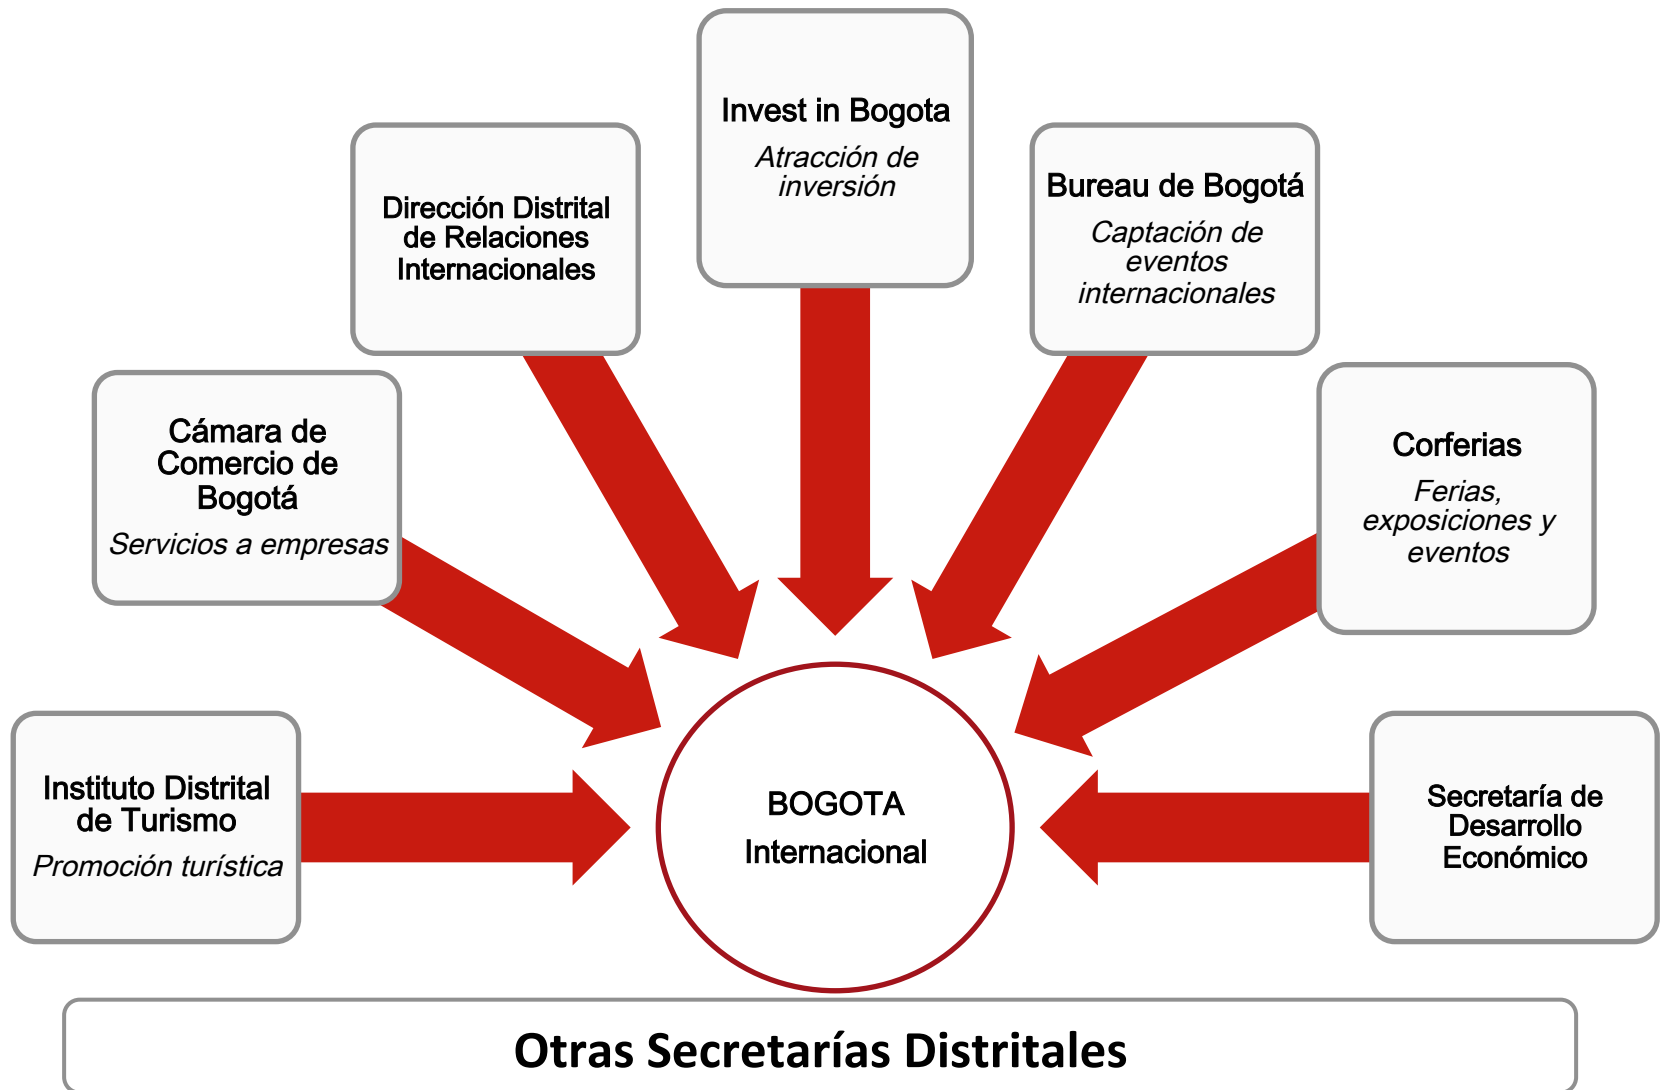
Invest in Bogota
Atracción de inversión

Dirección Distrital de Relaciones Internacionales

Bureau de Bogotá
Captación de eventos internacionales

Cámara de Comercio de Bogotá
Servicios a empresas

Corferias
Ferias, exposiciones y eventos

Instituto Distrital de Turismo
Promoción turística

BOGOTA
Internacional

Secretaría de Desarrollo Económico

Otras Secretarías Distritales